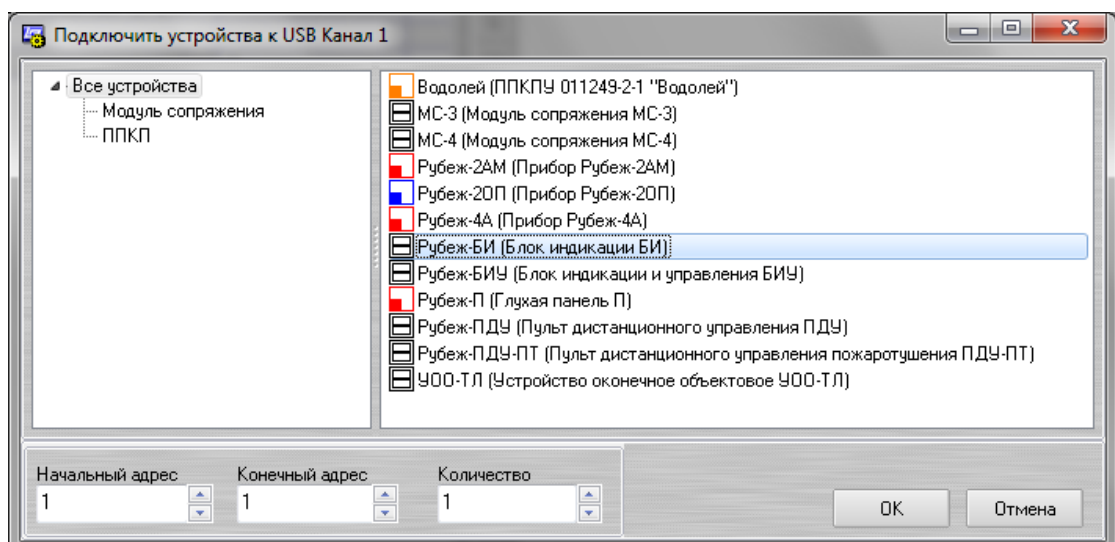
Подключить устройства к USB Канал 1

Все устройства
Модуль сопряжения
ППКП

Водолей (ППКПУ 011249-2-1 "Водолей")
МС-3 (Модуль сопряжения МС-3)
МС-4 (Модуль сопряжения МС-4)
Рубеж-2АМ (Прибор Рубеж-2АМ)
Рубеж-2ОП (Прибор Рубеж-2ОП)
Рубеж-4А (Прибор Рубеж-4А)
Рубеж-БИ (Блок индикации БИ)
Рубеж-БИУ (Блок индикации и управления БИУ)
Рубеж-П (Глухая панель П)
Рубеж-ПДУ (Пульт дистанционного управления ПДУ)
Рубеж-ПДУ-ПТ (Пульт дистанционного управления пожаротушения ПДУ-ПТ)
УОО-ТЛ (Устройство оконечное объектовое УОО-ТЛ)

Начальный адрес
1
Конечный адрес
1
Количество
1

OK
Отмена